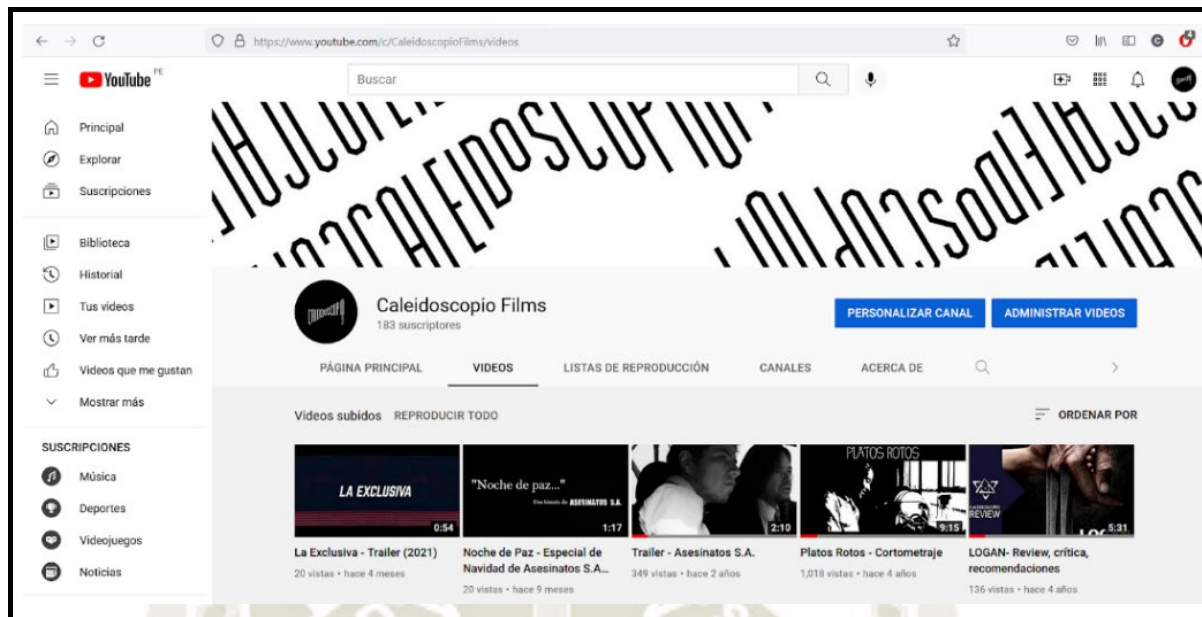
https://www.youtube.com/c/CaleidoscopioFilms/videos

YouTube PE

Buscar

Principal
Explorar
Suscripciones

Biblioteca
Historial
Tus videos
Ver más tarde
Videos que me gustan
Mostrar más

SUSCRIPCIONES
Música
Deportes
Videojuegos
Noticias

Caleidoscopio Films
183 suscriptores

PERSONALIZAR CANAL
ADMINISTRAR VIDEOS

PÁGINA PRINCIPAL
VIDEOS
LISTAS DE REPRODUCCIÓN
CANALES
ACERCA DE

Videos subidos REPRODUCIR TODO
ORDENAR POR

LA EXCLUSIVA
0:54
La Exclusiva - Trailer (2021)
20 vistas • hace 4 meses

"Noche de paz..."
ASESINATOS S.A.
1:17
Noche de Paz - Especial de Navidad de Asesinatos S.A...
20 vistas • hace 9 meses

2:10
Trailer - Asesinatos S.A.
349 vistas • hace 2 años

PLATOS ROTOS
9:15
Platos Rotos - Cortometraje
1,018 vistas • hace 4 años

REVIEW
5:31
LOGAN- Review, crítica, recomendaciones
136 vistas • hace 4 años